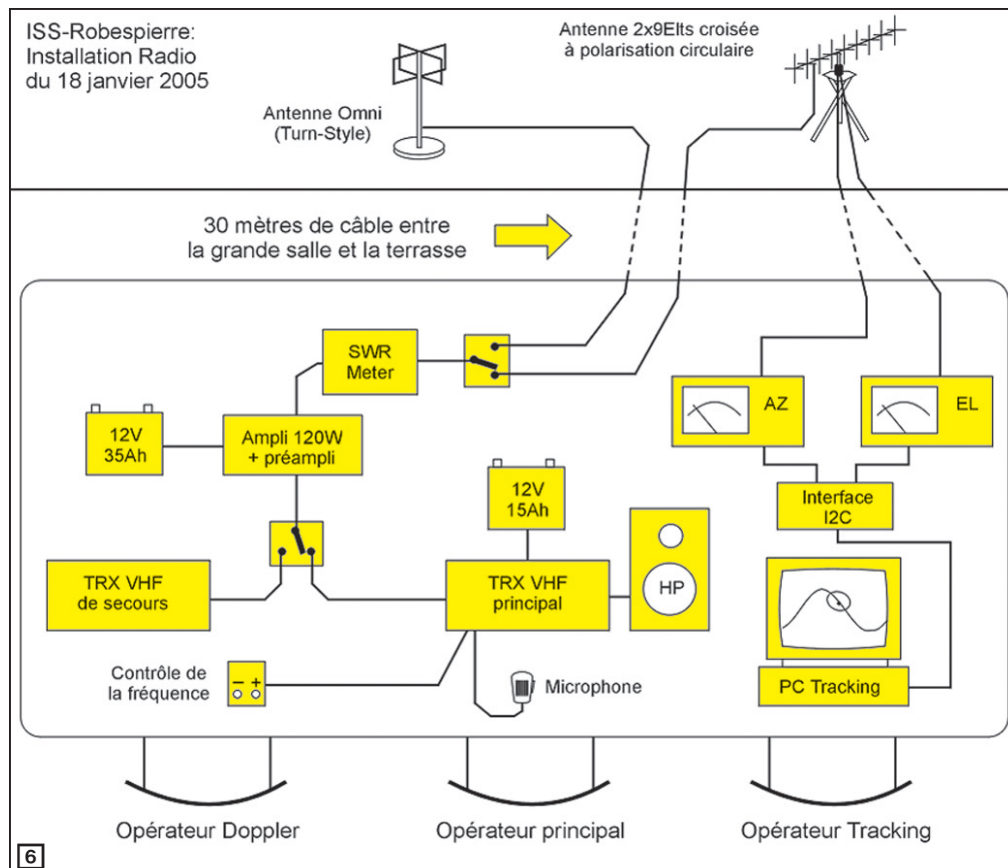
ISS-Robespierre:
Installation Radio
du 18 janvier 2005

Antenne 2x9Elts croisée
à polarisation circulaire

Antenne Omni
(Turn-Style)

30 mètres de câble entre
la grande salle et la terrasse

SWR
Meter

12V
35Ah

Ampli 120W
+ préampli

AZ

EL

Interface
I2C

12V
15Ah

TRX VHF
de secours

TRX VHF
principal

HP

Contrôle de
la fréquence

– +

Microphone

PC Tracking

Opérateur Doppler

Opérateur principal

Opérateur Tracking

6